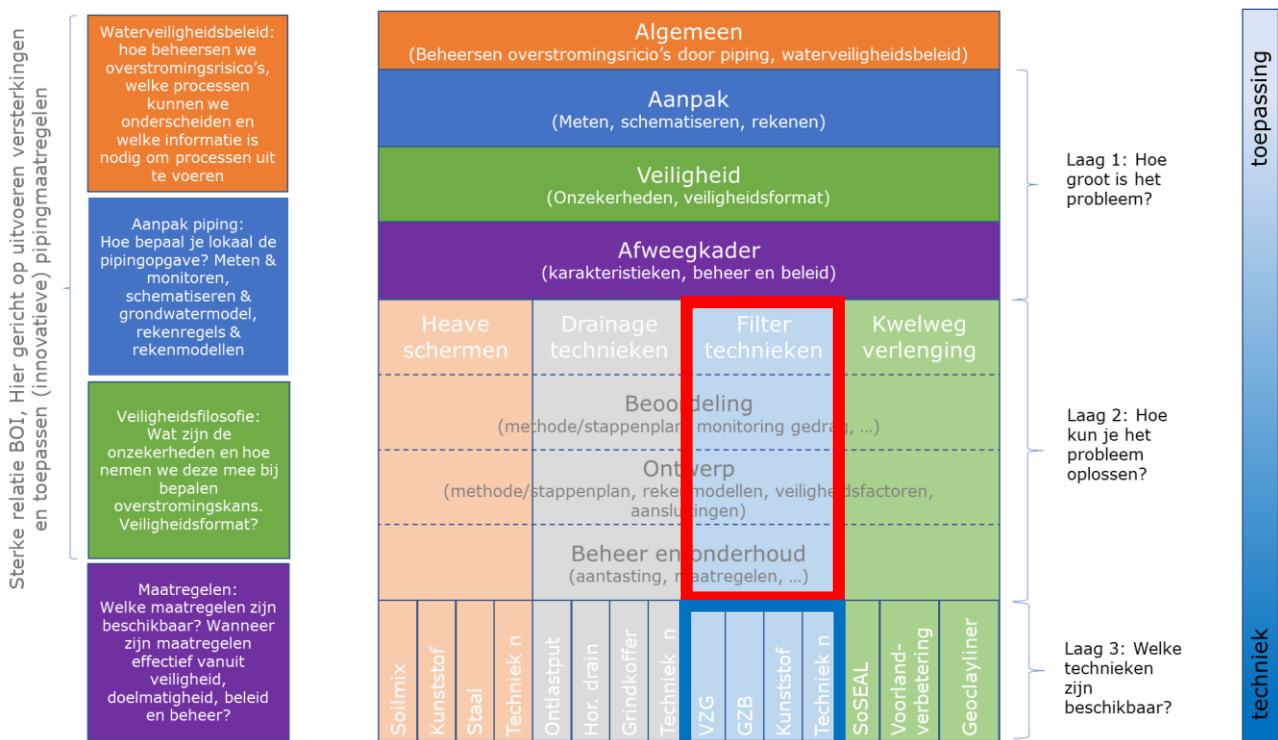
Sterke relatie BOI, Hier gericht op uitvoeren versterkingen en toepassen (innovatieve) pipingmaatregelen

Waterveiligheidsbeleid: hoe beheersen we overstromingsrisico's, welke processen kunnen we onderscheiden en welke informatie is nodig om processen uit te voeren

Aanpak piping: Hoe bepaal je lokaal de pipingopgave? Meten & monitoren, schematiseren & grondwatermodel, rekenregels & rekenmodellen

Veiligheidsfilosofie: Wat zijn de onzekerheden en hoe nemen we deze mee bij bepalen overstromingskans. Veiligheidsformat?

Maatregelen: Welke maatregelen zijn beschikbaar? Wanneer zijn maatregelen effectief vanuit veiligheid, doelmatigheid, beleid en beheer?

Algemeen
(Beheersen overstromingsricio's door piping, waterveiligheidsbeleid)

Aanpak
(Meten, schematiseren, rekenen)

Veiligheid
(Onzekerheden, veiligheidsformat)

Afweegkader
(karakteristieken, beheer en beleid)

Heave schermen

Drainage technieken

Filter technieken

Kwelweg verlenging

Beoordeling
(methode/stappenplan, monitoring gedrag, ...)

Ontwerp
(methode/stappenplan, rekenmodellen, veiligheidsfactoren, aansluitingen)

Beheer en onderhoud
(aantasting, maatregelen, ...)

Soilmix

Kunststof

Staal

Techniek n

Ontlastput

Hor. drain

Grindkoffer

Techniek n

VZG

GZB

Kunststof

Techniek n

SoSEAL

Voorland-verbetering

Geoclayliner

Laag 1: Hoe groot is het probleem?

Laag 2: Hoe kun je het probleem oplossen?

Laag 3: Welke technieken zijn beschikbaar?

toepassing

techniek